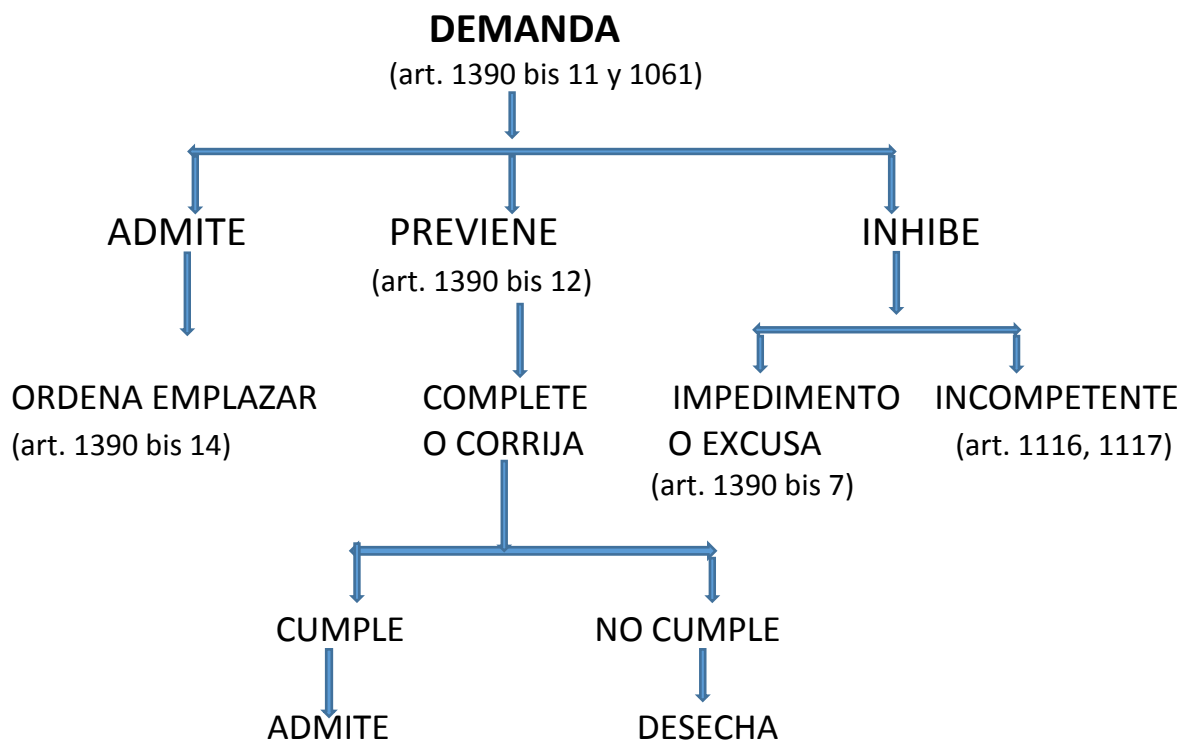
DEMANDA
(art. 1390 bis 11 y 1061)

ADMITE

PREVIENE
(art. 1390 bis 12)

INHIBE

ORDENA EMPLAZAR
(art. 1390 bis 14)

COMPLETE
O CORRIJA

IMPEDIMENTO
O EXCUSA
(art. 1390 bis 7)

INCOMPETENTE
(art. 1116, 1117)

CUMPLE

NO CUMPLE

ADMITE

DESECHA